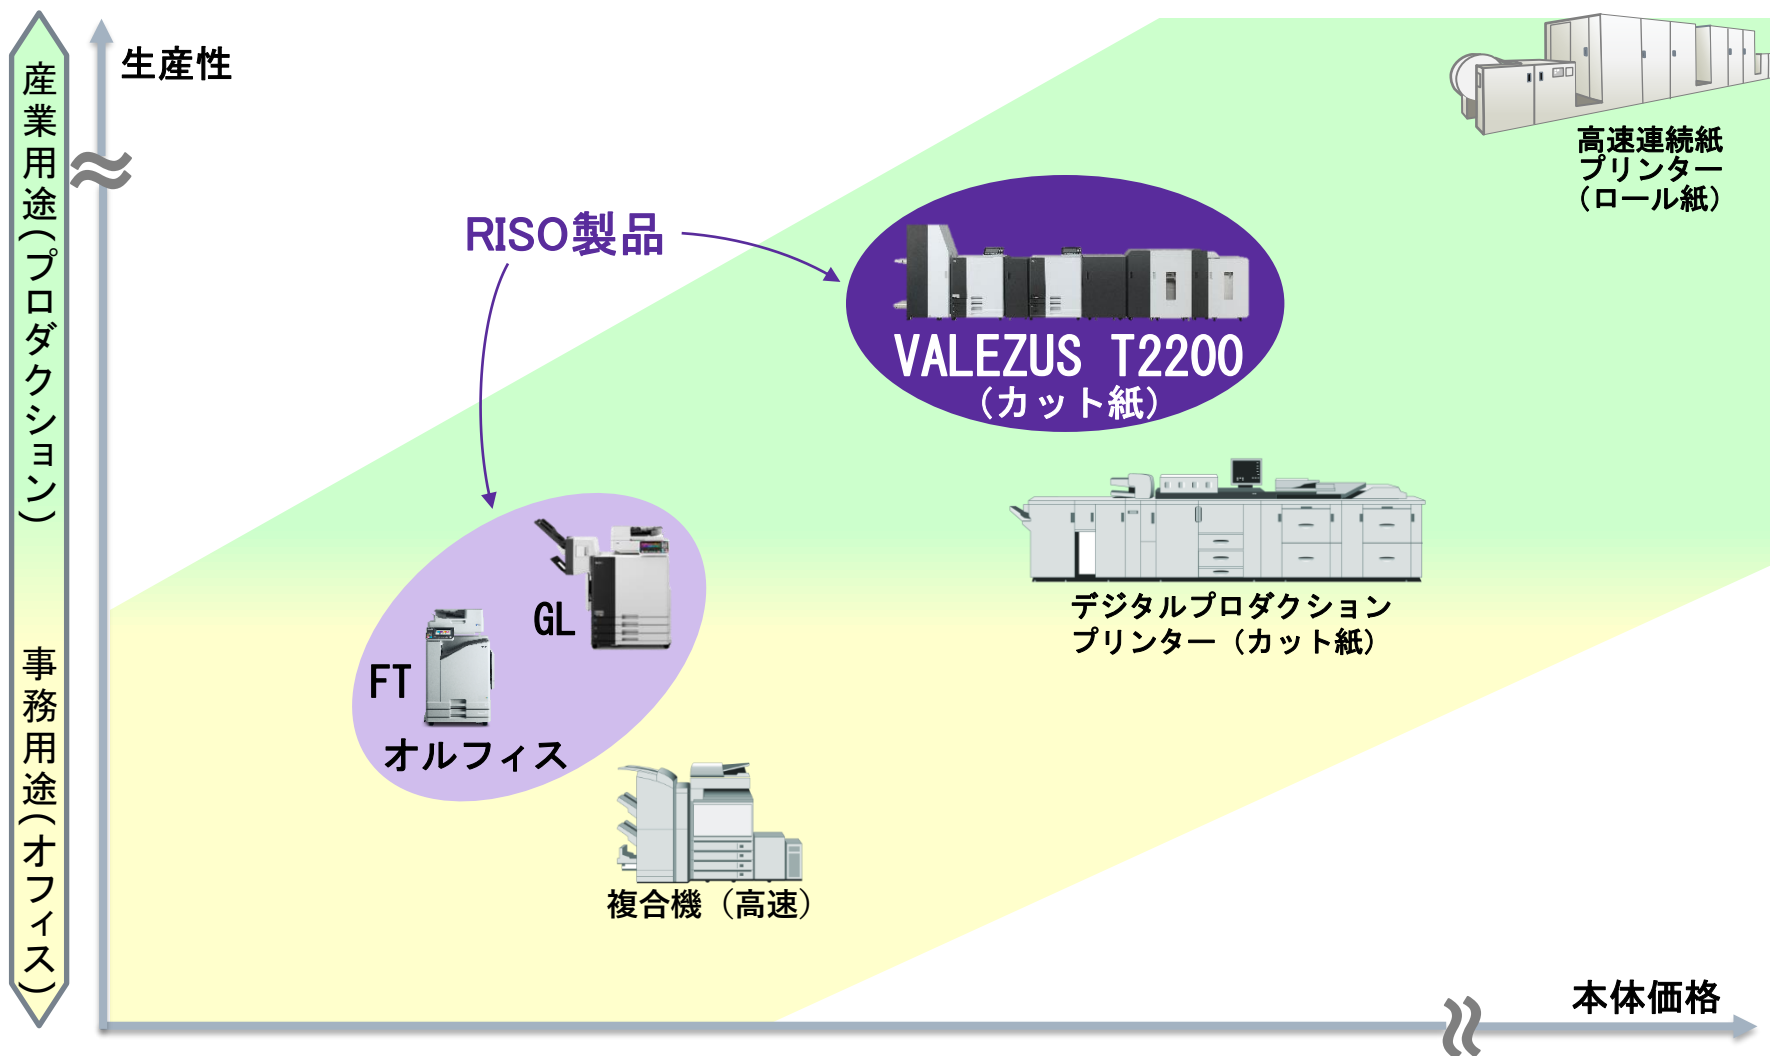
産業用途(プロダクション)

事務用途(オフィス)

生産性

高速連続紙プリンター(ロール紙)

RISO製品

VALEZUS T2200 (カット紙)

デジタルプロダクションプリンター(カット紙)

GL

FT

オルフィス

複合機(高速)

本体価格